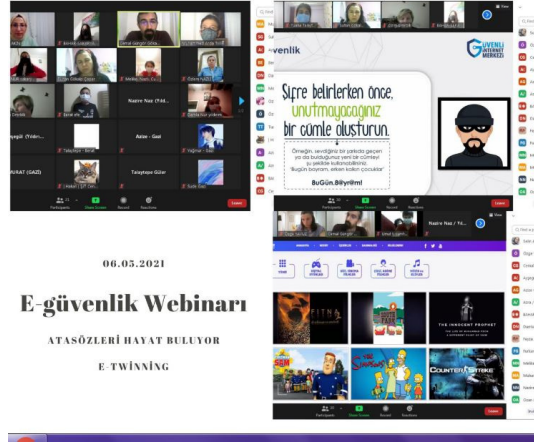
Nazire Naz (Yıld...

Aslan - Gazi

Talaytepe Güler

MURAT (GAZİ)

Participants

Share Screen

Record

Reactions

Leave

-venlik

GÜVENLİ İNTERNET MERKEZİ

Şifre belirlerken önce, unutmayacağınız bir cümle oluşturun.

Örneğin, sevdiğiniz bir şarkıda geçen ya da bulduğunuz yeni bir cümleyi şu şekilde kullanabilirsiniz. "Bugün bayram, erken kalkın çocuklar"

BuGün.Bİlyrm!

Nazire Naz (Yıl...

FITNA

THE INNOCENT PROPHET

COUNTER STRIKE

06.05.2021

E-güvenlik Webinarı

ATASÖZLERİ HAYAT BULUYOR

E-TWİNNİNG